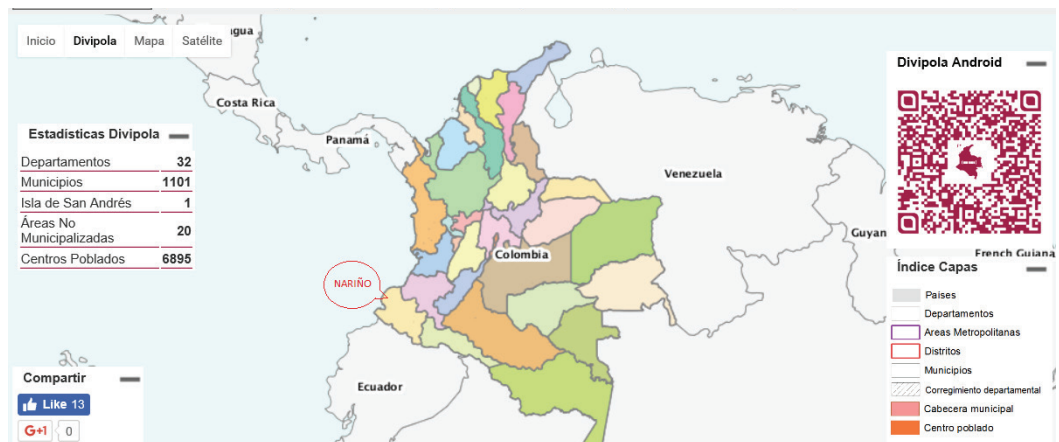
agua

Inicio Divipola Mapa Satélite

Costa Rica

Estadísticas Divipola

| Departamentos | 32 |
|---|---|
| Municipios | 1101 |
| Isla de San Andrés | 1 |
| Áreas No Municipalizadas | 20 |
| Centros Poblados | 6895 |

Panamá

Venezuela

Colombia

NARIÑO

Ecuador

Guyan

French Guiana

Divipola Android

Índice Capas

Países
Departamentos
Areas Metropolitanas
Distritos
Municipios
Corregimiento departamental
Cabecera municipal
Centro poblado

Compartir

Like 13

G+1 0